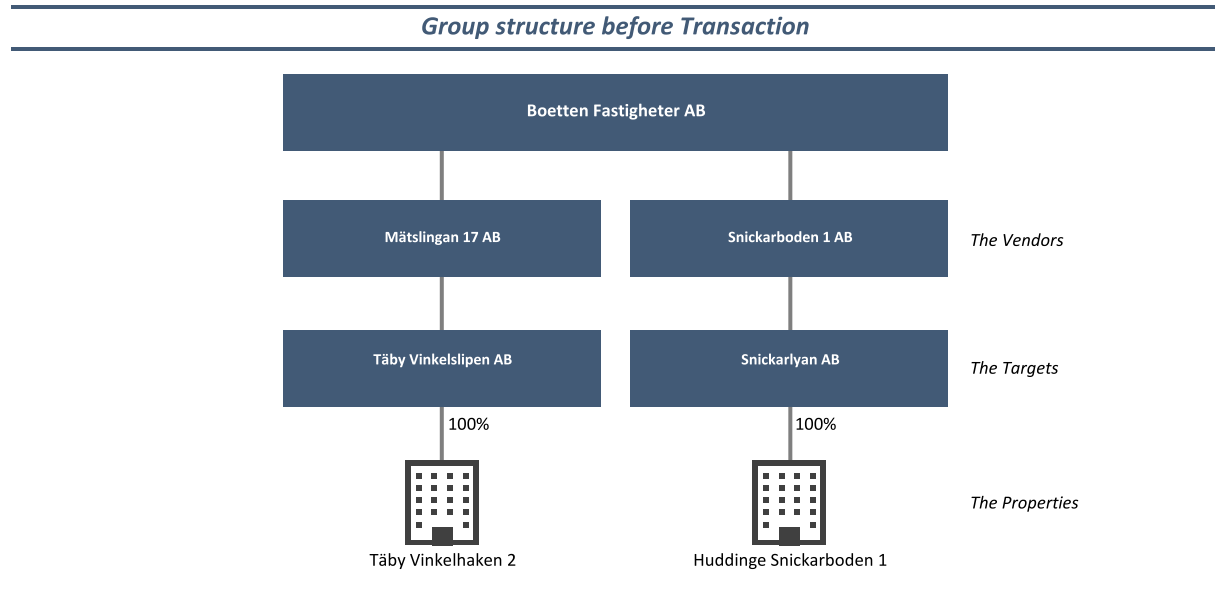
Group structure before Transaction

Boetten Fastigheter AB

Mätslingan 17 AB

Snickarboden 1 AB

The Vendors

Täby Vinkelslipen AB

Snickarlyan AB

The Targets

100%

100%

The Properties

Täby Vinkelhaken 2

Huddinge Snickarboden 1